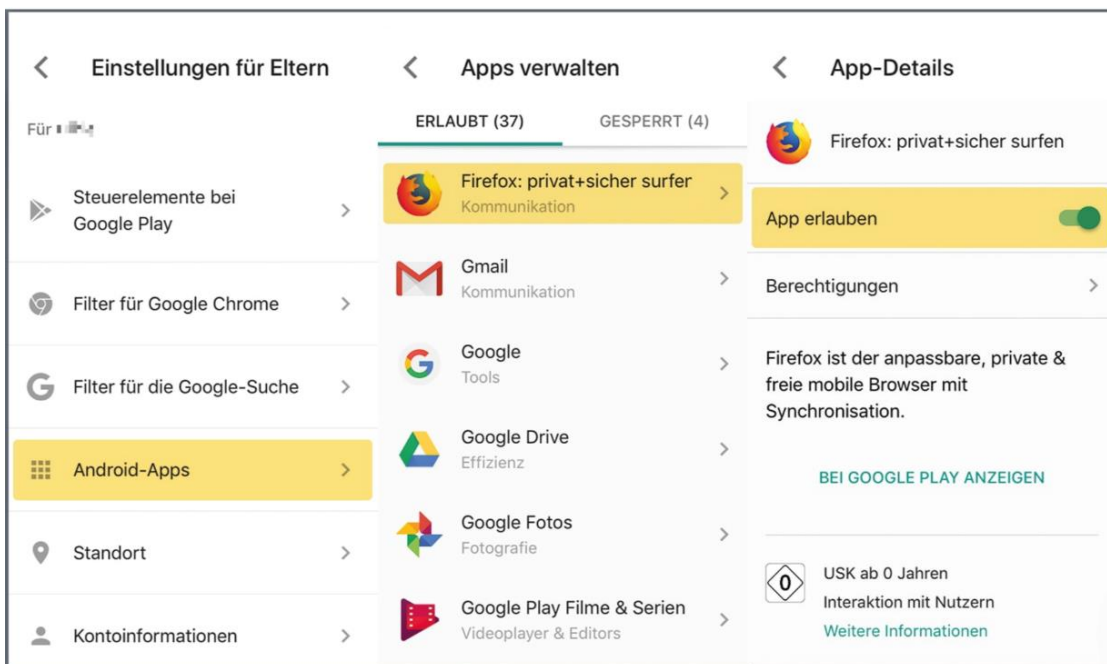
Einstellungen für Eltern

Für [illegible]

Steuerelemente bei Google Play

Filter für Google Chrome

Filter für die Google-Suche

Android-Apps

Standort

Kontoinformationen

Apps verwalten

ERLAUBT (37)

GESPERRT (4)

Firefox: privat+sicher surfer
Kommunikation

Gmail
Kommunikation

Google
Tools

Google Drive
Effizienz

Google Fotos
Fotografie

Google Play Filme & Serien
Videoplayer & Editors

App-Details

Firefox: privat+sicher surfen

App erlauben

Berechtigungen

Firefox ist der anpassbare, private & freie mobile Browser mit Synchronisation.

BEI GOOGLE PLAY ANZEIGEN

0

USK ab 0 Jahren

Interaktion mit Nutzern

Weitere Informationen